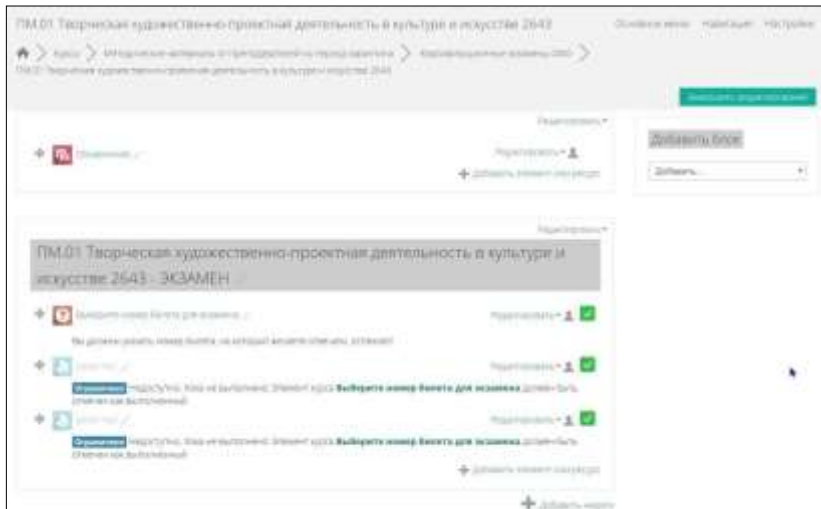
ПМ.01 Творческая художественно-проектная деятельность в культуре и искусстве 2643

Основное меню Навигация Настройки

Курсы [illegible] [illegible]

ПМ.01 Творческая художественно-проектная деятельность в культуре и искусстве 2643

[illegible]

Редактировать

Объявления

Редактировать

Добавить элемент или ресурс

Добавить блок

Добавить...

Редактировать

ПМ.01 Творческая художественно-проектная деятельность в культуре и искусстве 2643 - ЭКЗАМЕН

Выберите номер билета для экзамена

Редактировать

Вы должны указать номер билета, на который желаете отвечать, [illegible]

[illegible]

Редактировать

Ограничено Недоступно, пока не выполнено: Элемент курса Выберите номер билета для экзамена должен быть отмечен как выполненный

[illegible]

Редактировать

Ограничено Недоступно, пока не выполнено: Элемент курса Выберите номер билета для экзамена должен быть отмечен как выполненный

Добавить элемент или ресурс

Добавить неделю